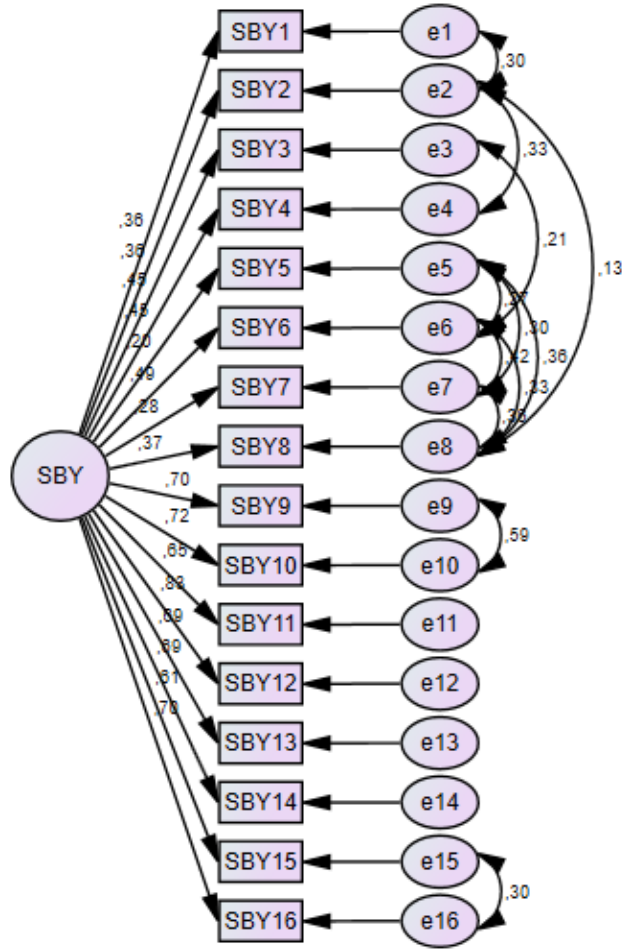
SBY1
SBY2
SBY3
SBY4
SBY5
SBY6
SBY7
SBY8
SBY9
SBY10
SBY11
SBY12
SBY13
SBY14
SBY15
SBY16

e1
e2
e3
e4
e5
e6
e7
e8
e9
e10
e11
e12
e13
e14
e15
e16

SBY

,36
,36
,45
,45
,20
,49
,28
,37
,70
,72
,65
,83
,69
,69
,61
,70

,30
,33
,21
,13
,27
,30
,42
,36
,23
,35
,59
,30